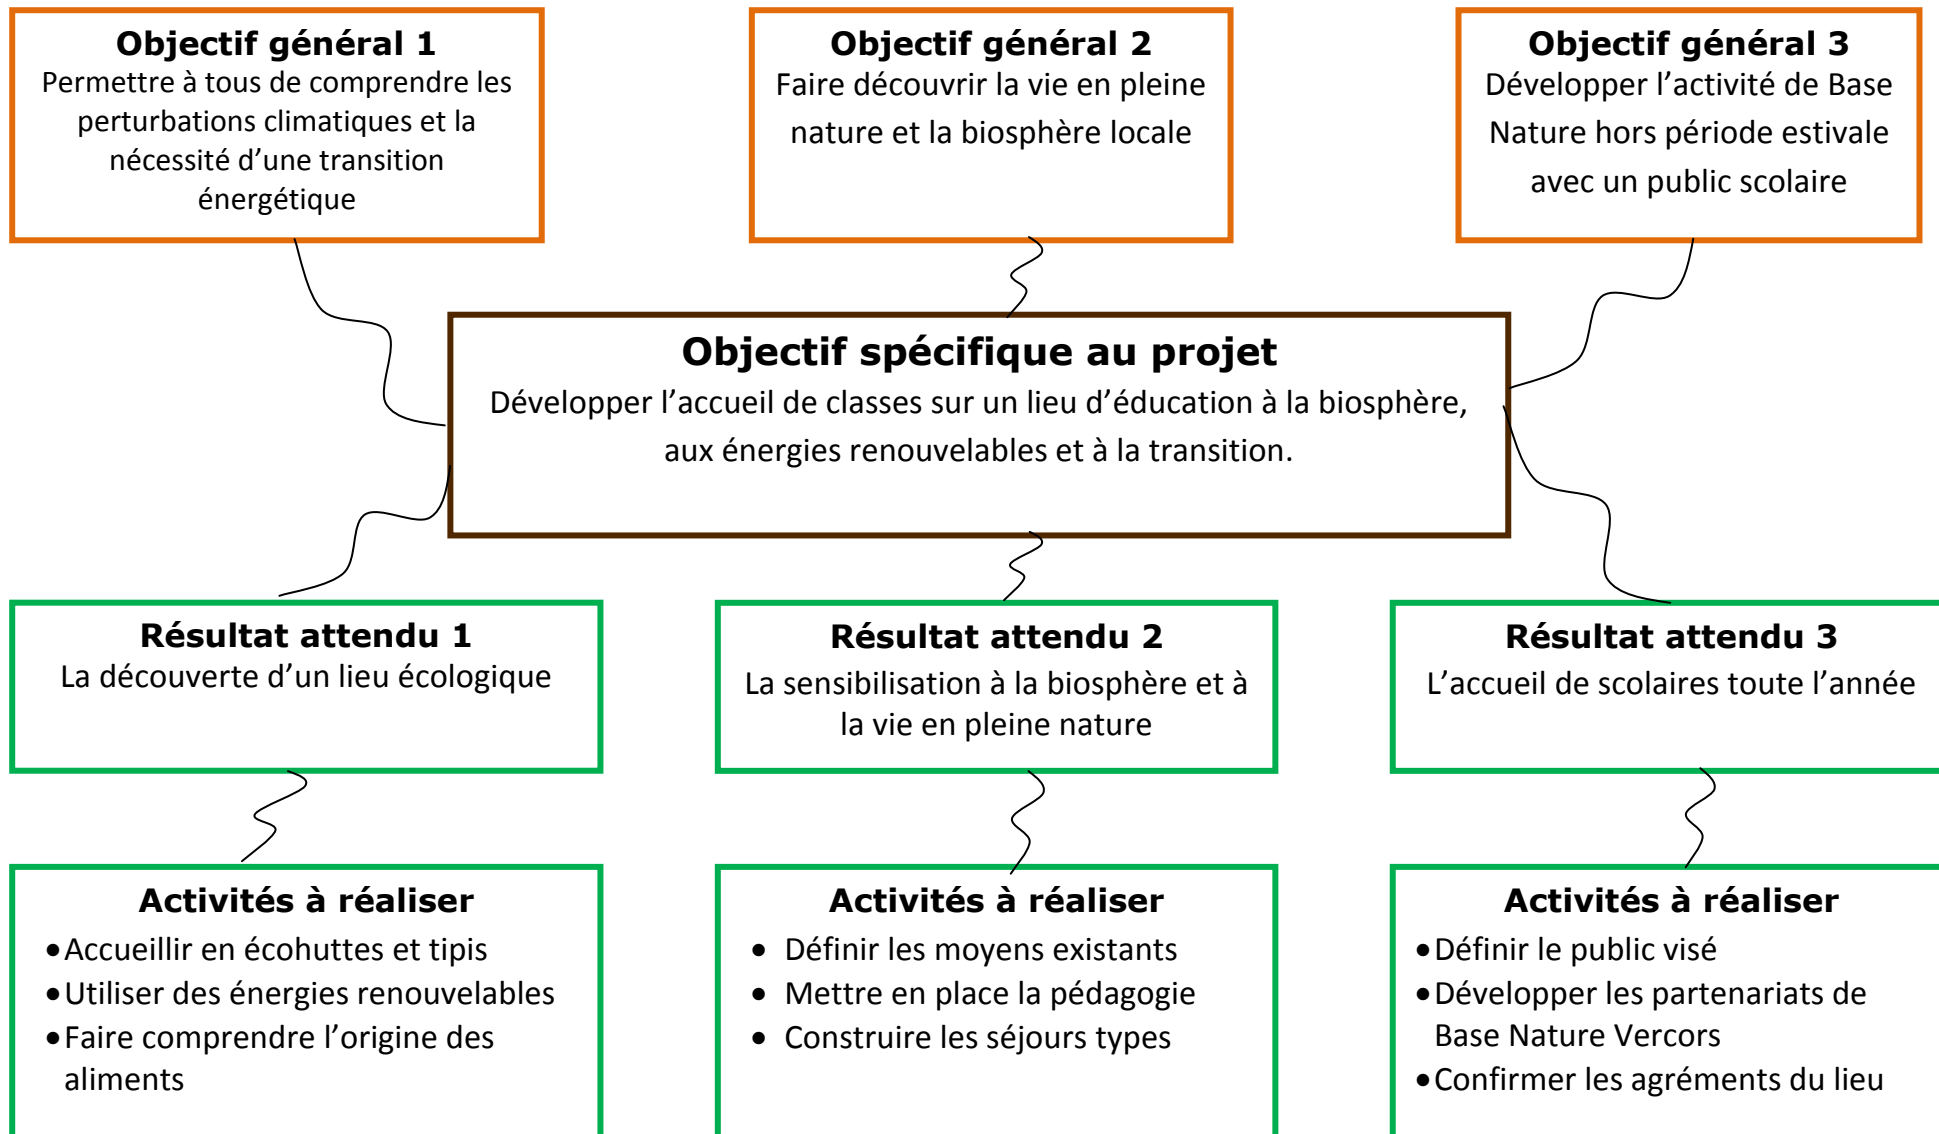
**Objectif général 1**
Permettre à tous de comprendre les perturbations climatiques et la nécessité d’une transition énergétique

**Objectif général 2**
Faire découvrir la vie en pleine nature et la biosphère locale

**Objectif général 3**
Développer l’activité de Base Nature hors période estivale avec un public scolaire

**Objectif spécifique au projet**
Développer l’accueil de classes sur un lieu d’éducation à la biosphère, aux énergies renouvelables et à la transition.

**Résultat attendu 1**
La découverte d’un lieu écologique

**Résultat attendu 2**
La sensibilisation à la biosphère et à la vie en pleine nature

**Résultat attendu 3**
L’accueil de scolaires toute l’année

**Activités à réaliser**
- Accueillir en écohuttes et tipis
- Utiliser des énergies renouvelables
- Faire comprendre l’origine des aliments

**Activités à réaliser**
- Définir les moyens existants
- Mettre en place la pédagogie
- Construire les séjours types

**Activités à réaliser**
- Définir le public visé
- Développer les partenariats de Base Nature Vercors
- Confirmer les agréments du lieu